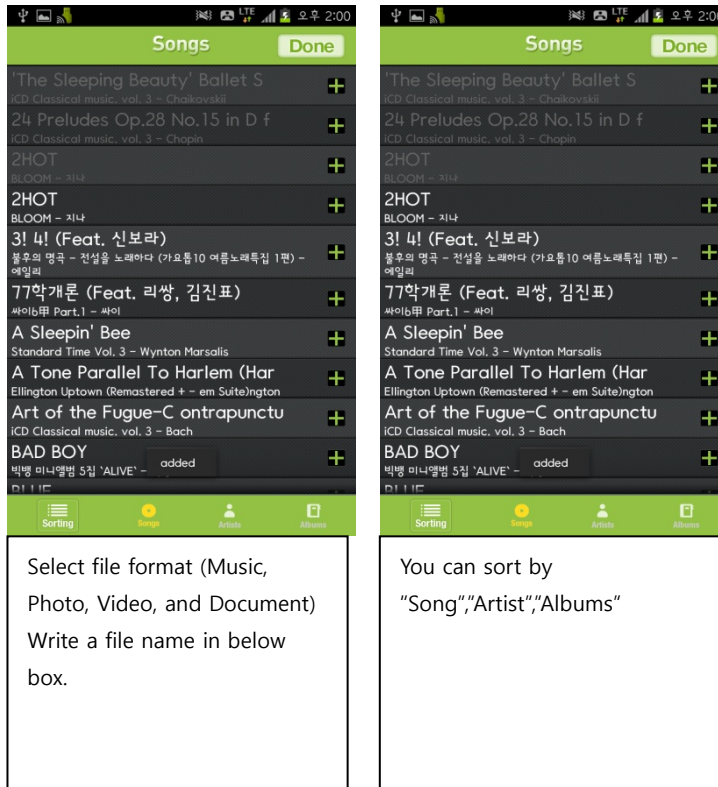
LTE 오후 2:00

Songs Done

'The Sleeping Beauty' Ballet S
iCD Classical music. vol. 3 – Chaikovskii

24 Preludes Op.28 No.15 in D f
iCD Classical music. vol. 3 – Chopin

2HOT
BLOOM – 지나

2HOT
BLOOM – 지나

3! 4! (Feat. 신보라)
불후의 명곡 – 전설을 노래하다 (가요톱10 여름노래특집 1편) – 에일리

77학개론 (Feat. 리쌍, 김진표)
싸이6甲 Part.1 – 싸이

A Sleepin' Bee
Standard Time Vol. 3 – Wynton Marsalis

A Tone Parallel To Harlem (Har
Ellington Uptown (Remastered + – em Suite)ngton

Art of the Fugue-C ontrapunctu
iCD Classical music. vol. 3 – Bach

BAD BOY
빅뱅 미니앨범 5집 `ALIVE` – added

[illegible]

Sorting Songs Artists Albums

Select file format (Music, Photo, Video, and Document) Write a file name in below box.

LTE 오후 2:0

Songs Done

'The Sleeping Beauty' Ballet S
iCD Classical music. vol. 3 – Chaikovskii

24 Preludes Op.28 No.15 in D f
iCD Classical music. vol. 3 – Chopin

2HOT
BLOOM – 지나

2HOT
BLOOM – 지나

3! 4! (Feat. 신보라)
불후의 명곡 – 전설을 노래하다 (가요톱10 여름노래특집 1편) – 에일리

77학개론 (Feat. 리쌍, 김진표)
싸이6甲 Part.1 – 싸이

A Sleepin' Bee
Standard Time Vol. 3 – Wynton Marsalis

A Tone Parallel To Harlem (Har
Ellington Uptown (Remastered + – em Suite)ngton

Art of the Fugue-C ontrapunctu
iCD Classical music. vol. 3 – Bach

BAD BOY
빅뱅 미니앨범 5집 `ALIVE` – added

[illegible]

Sorting Songs Artists Albums

You can sort by "Song","Artist","Albums"